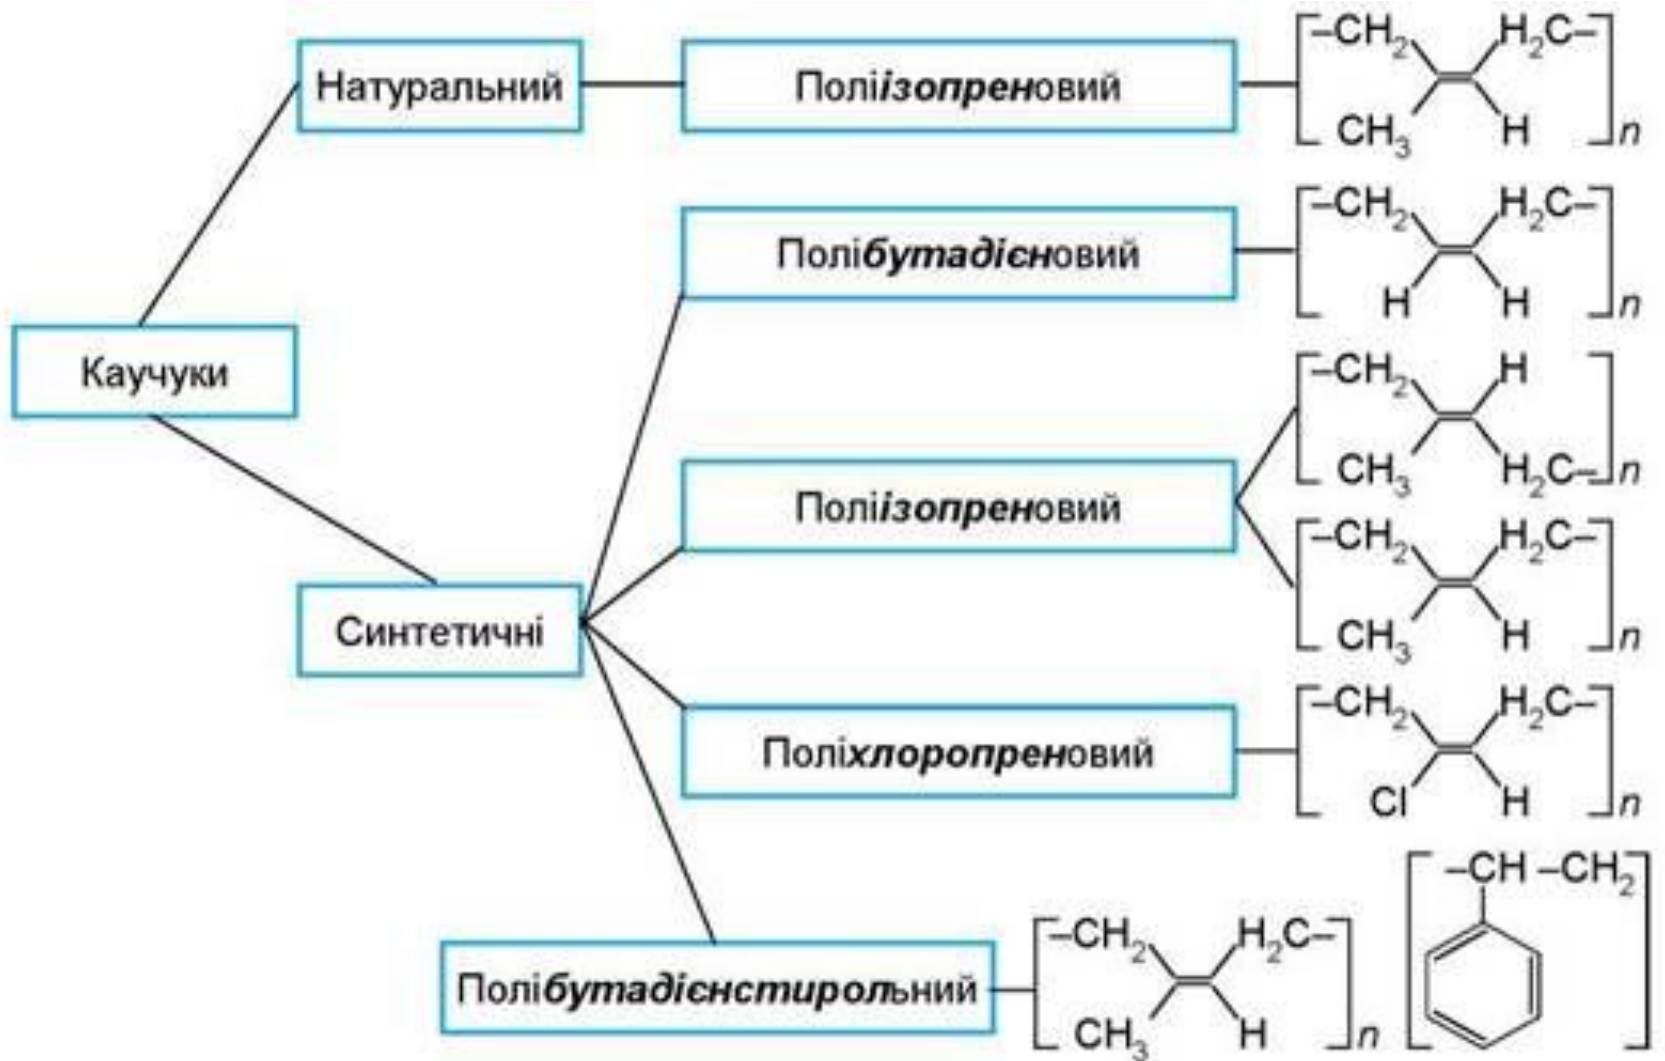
Каучуки

Натуральний

Поліізопреновий

$[-CH_2 \quad H_2C-]$
$CH_3 \quad H$ $]_n$

Синтетичні

Полібутадієновий

$[-CH_2 \quad H_2C-]$
$H \quad H$ $]_n$

Поліізопреновий

$[-CH_2 \quad H$
$CH_3 \quad H_2C-]_n$

$[-CH_2 \quad H_2C-]$
$CH_3 \quad H$ $]_n$

Поліхлоропреновий

$[-CH_2 \quad H_2C-]$
$Cl \quad H$ $]_n$

Полібутадієнстирольний

$[-CH_2 \quad H_2C-]$
$CH_3 \quad H$ $]_n$

$[-CH-CH_2]$